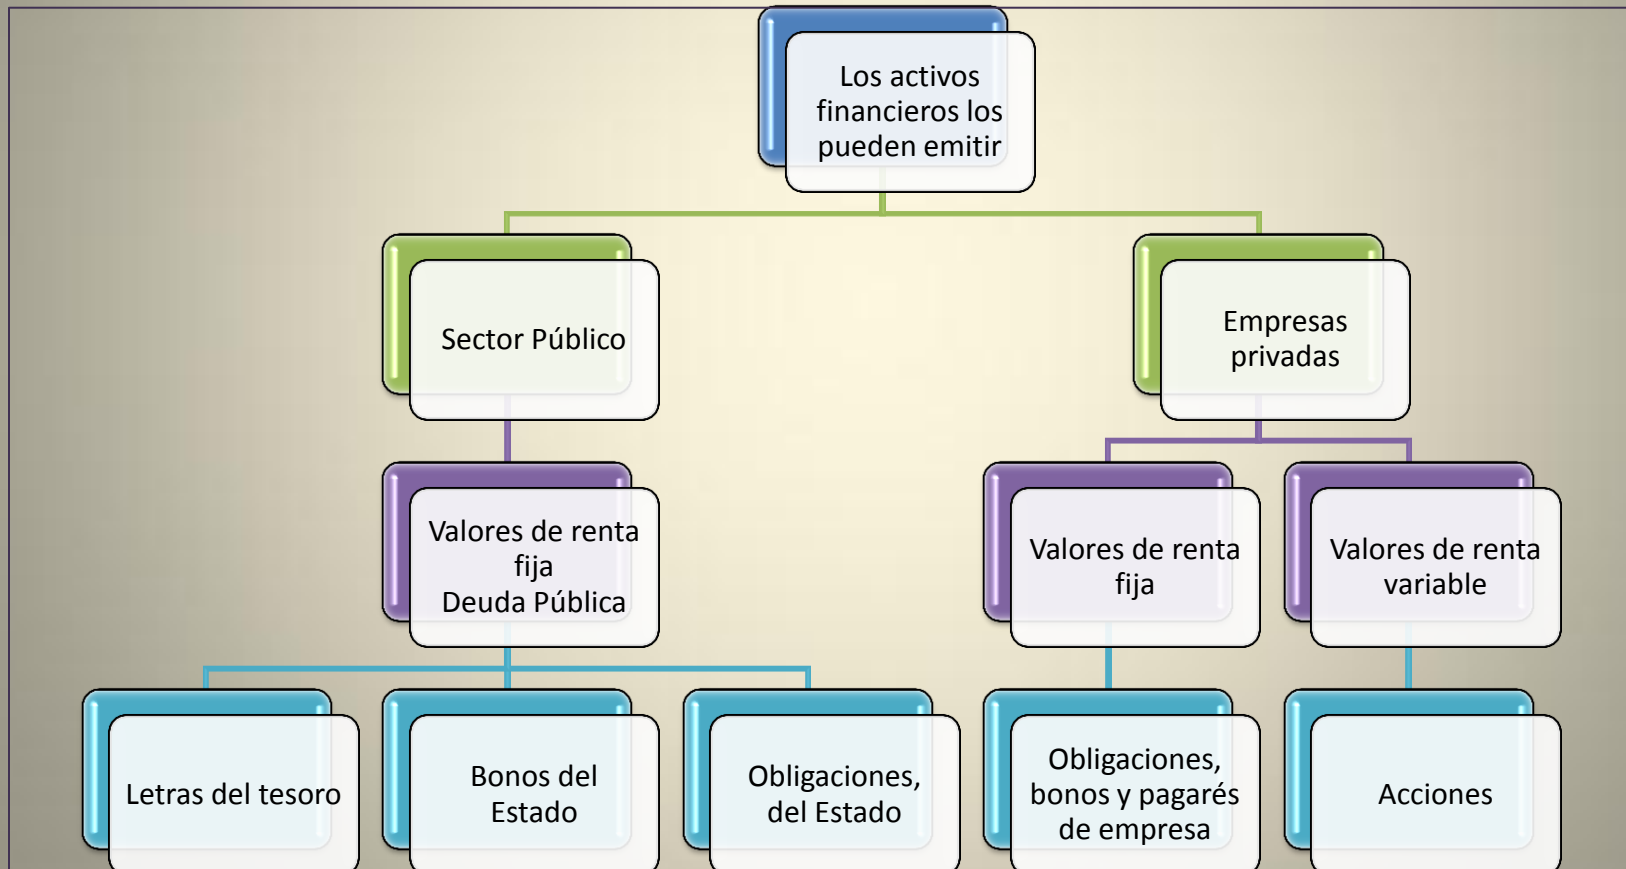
Los activos financieros los pueden emitir

Sector Público

Empresas privadas

Valores de renta fija
Deuda Pública

Valores de renta fija

Valores de renta variable

Letras del tesoro

Bonos del Estado

Obligaciones, del Estado

Obligaciones, bonos y pagarés de empresa

Acciones